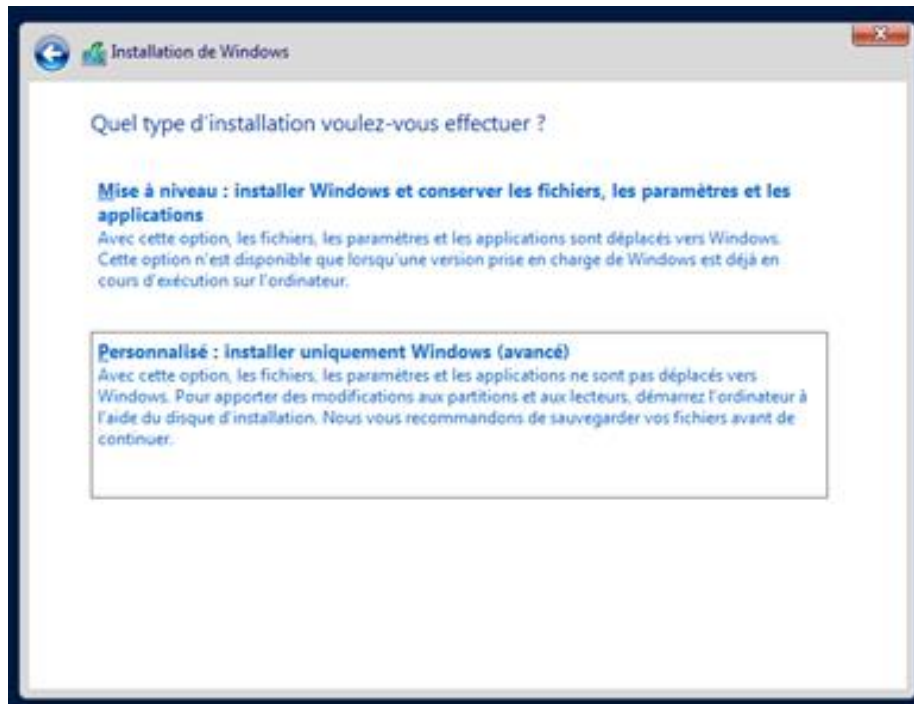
Installation de Windows

Quel type d'installation voulez-vous effectuer ?

Mise à niveau : installer Windows et conserver les fichiers, les paramètres et les applications
Avec cette option, les fichiers, les paramètres et les applications sont déplacés vers Windows. Cette option n'est disponible que lorsqu'une version prise en charge de Windows est déjà en cours d'exécution sur l'ordinateur.

Personnalisé : installer uniquement Windows (avancé)
Avec cette option, les fichiers, les paramètres et les applications ne sont pas déplacés vers Windows. Pour apporter des modifications aux partitions et aux lecteurs, démarrez l'ordinateur à l'aide du disque d'installation. Nous vous recommandons de sauvegarder vos fichiers avant de continuer.